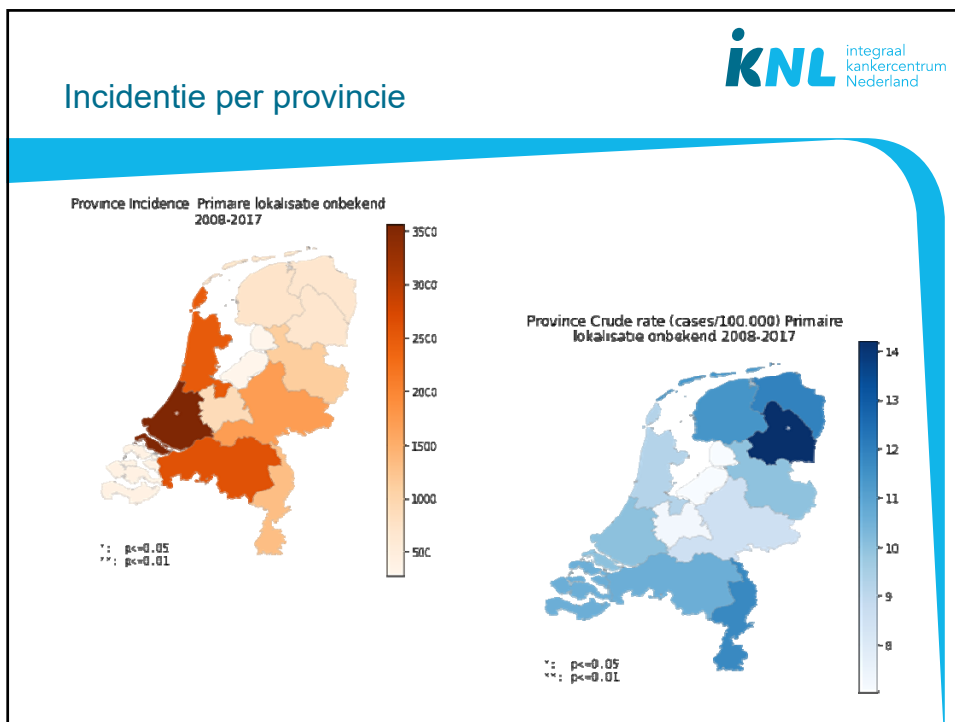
Incidentie per provincie

IKNL integraal kankercentrum Nederland

Province Incidence Primaire lokalisatie onbekend 2008-2017

3500
3000
2500
2000
1500
1000
500

*: p<=0.05
**: p<=0.01

Province Crude rate (cases/100.000) Primaire lokalisatie onbekend 2008-2017

14
13
12
11
10
9
8

*: p<=0.05
**: p<=0.01